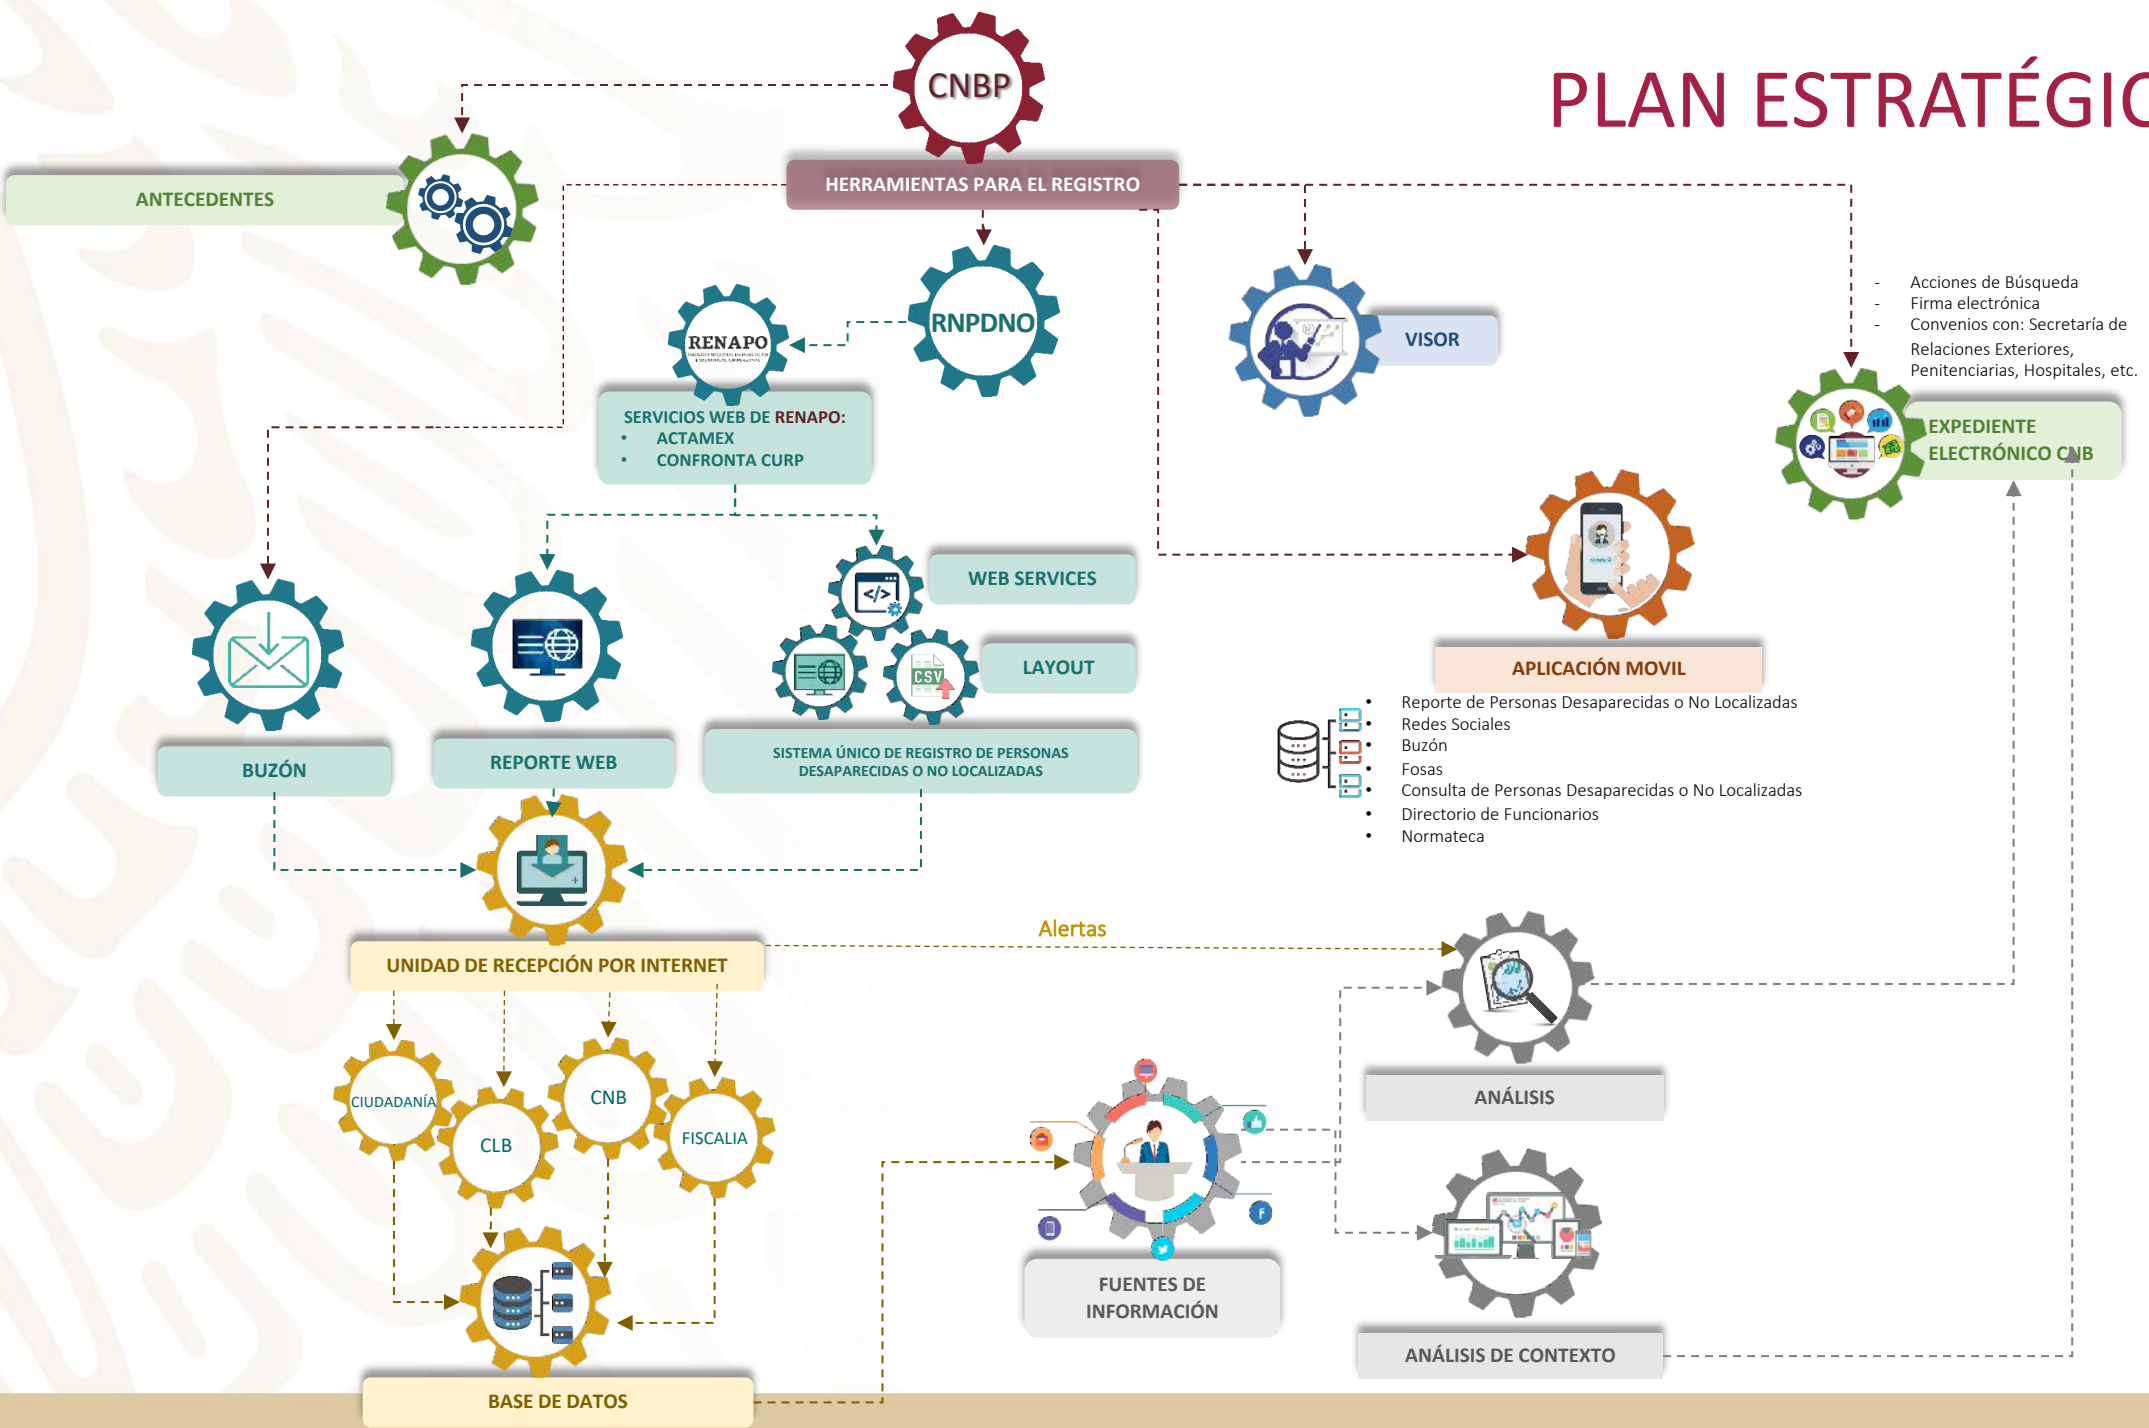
PLAN ESTRATÉGIC

CNBP

HERRAMIENTAS PARA EL REGISTRO

ANTECEDENTES

RNPDNO

RENAPO

SERVICIOS WEB DE RENAPO:
• ACTAMEX
• CONFRONTA CURP

VISOR

- Acciones de Búsqueda
- Firma electrónica
- Convenios con: Secretaría de Relaciones Exteriores, Penitenciarias, Hospitales, etc.

EXPEDIENTE ELECTRÓNICO CNB

WEB SERVICES

LAYOUT

CSV

APLICACIÓN MOVIL

• Reporte de Personas Desaparecidas o No Localizadas
• Redes Sociales
• Buzón
• Fosas
• Consulta de Personas Desaparecidas o No Localizadas
• Directorio de Funcionarios
• Normateca

BUZÓN

REPORTE WEB

SISTEMA ÚNICO DE REGISTRO DE PERSONAS DESAPARECIDAS O NO LOCALIZADAS

Alertas

UNIDAD DE RECEPCIÓN POR INTERNET

CIUDADANÍA

CLB

CNB

FISCALIA

ANÁLISIS

FUENTES DE INFORMACIÓN

ANÁLISIS DE CONTEXTO

BASE DE DATOS